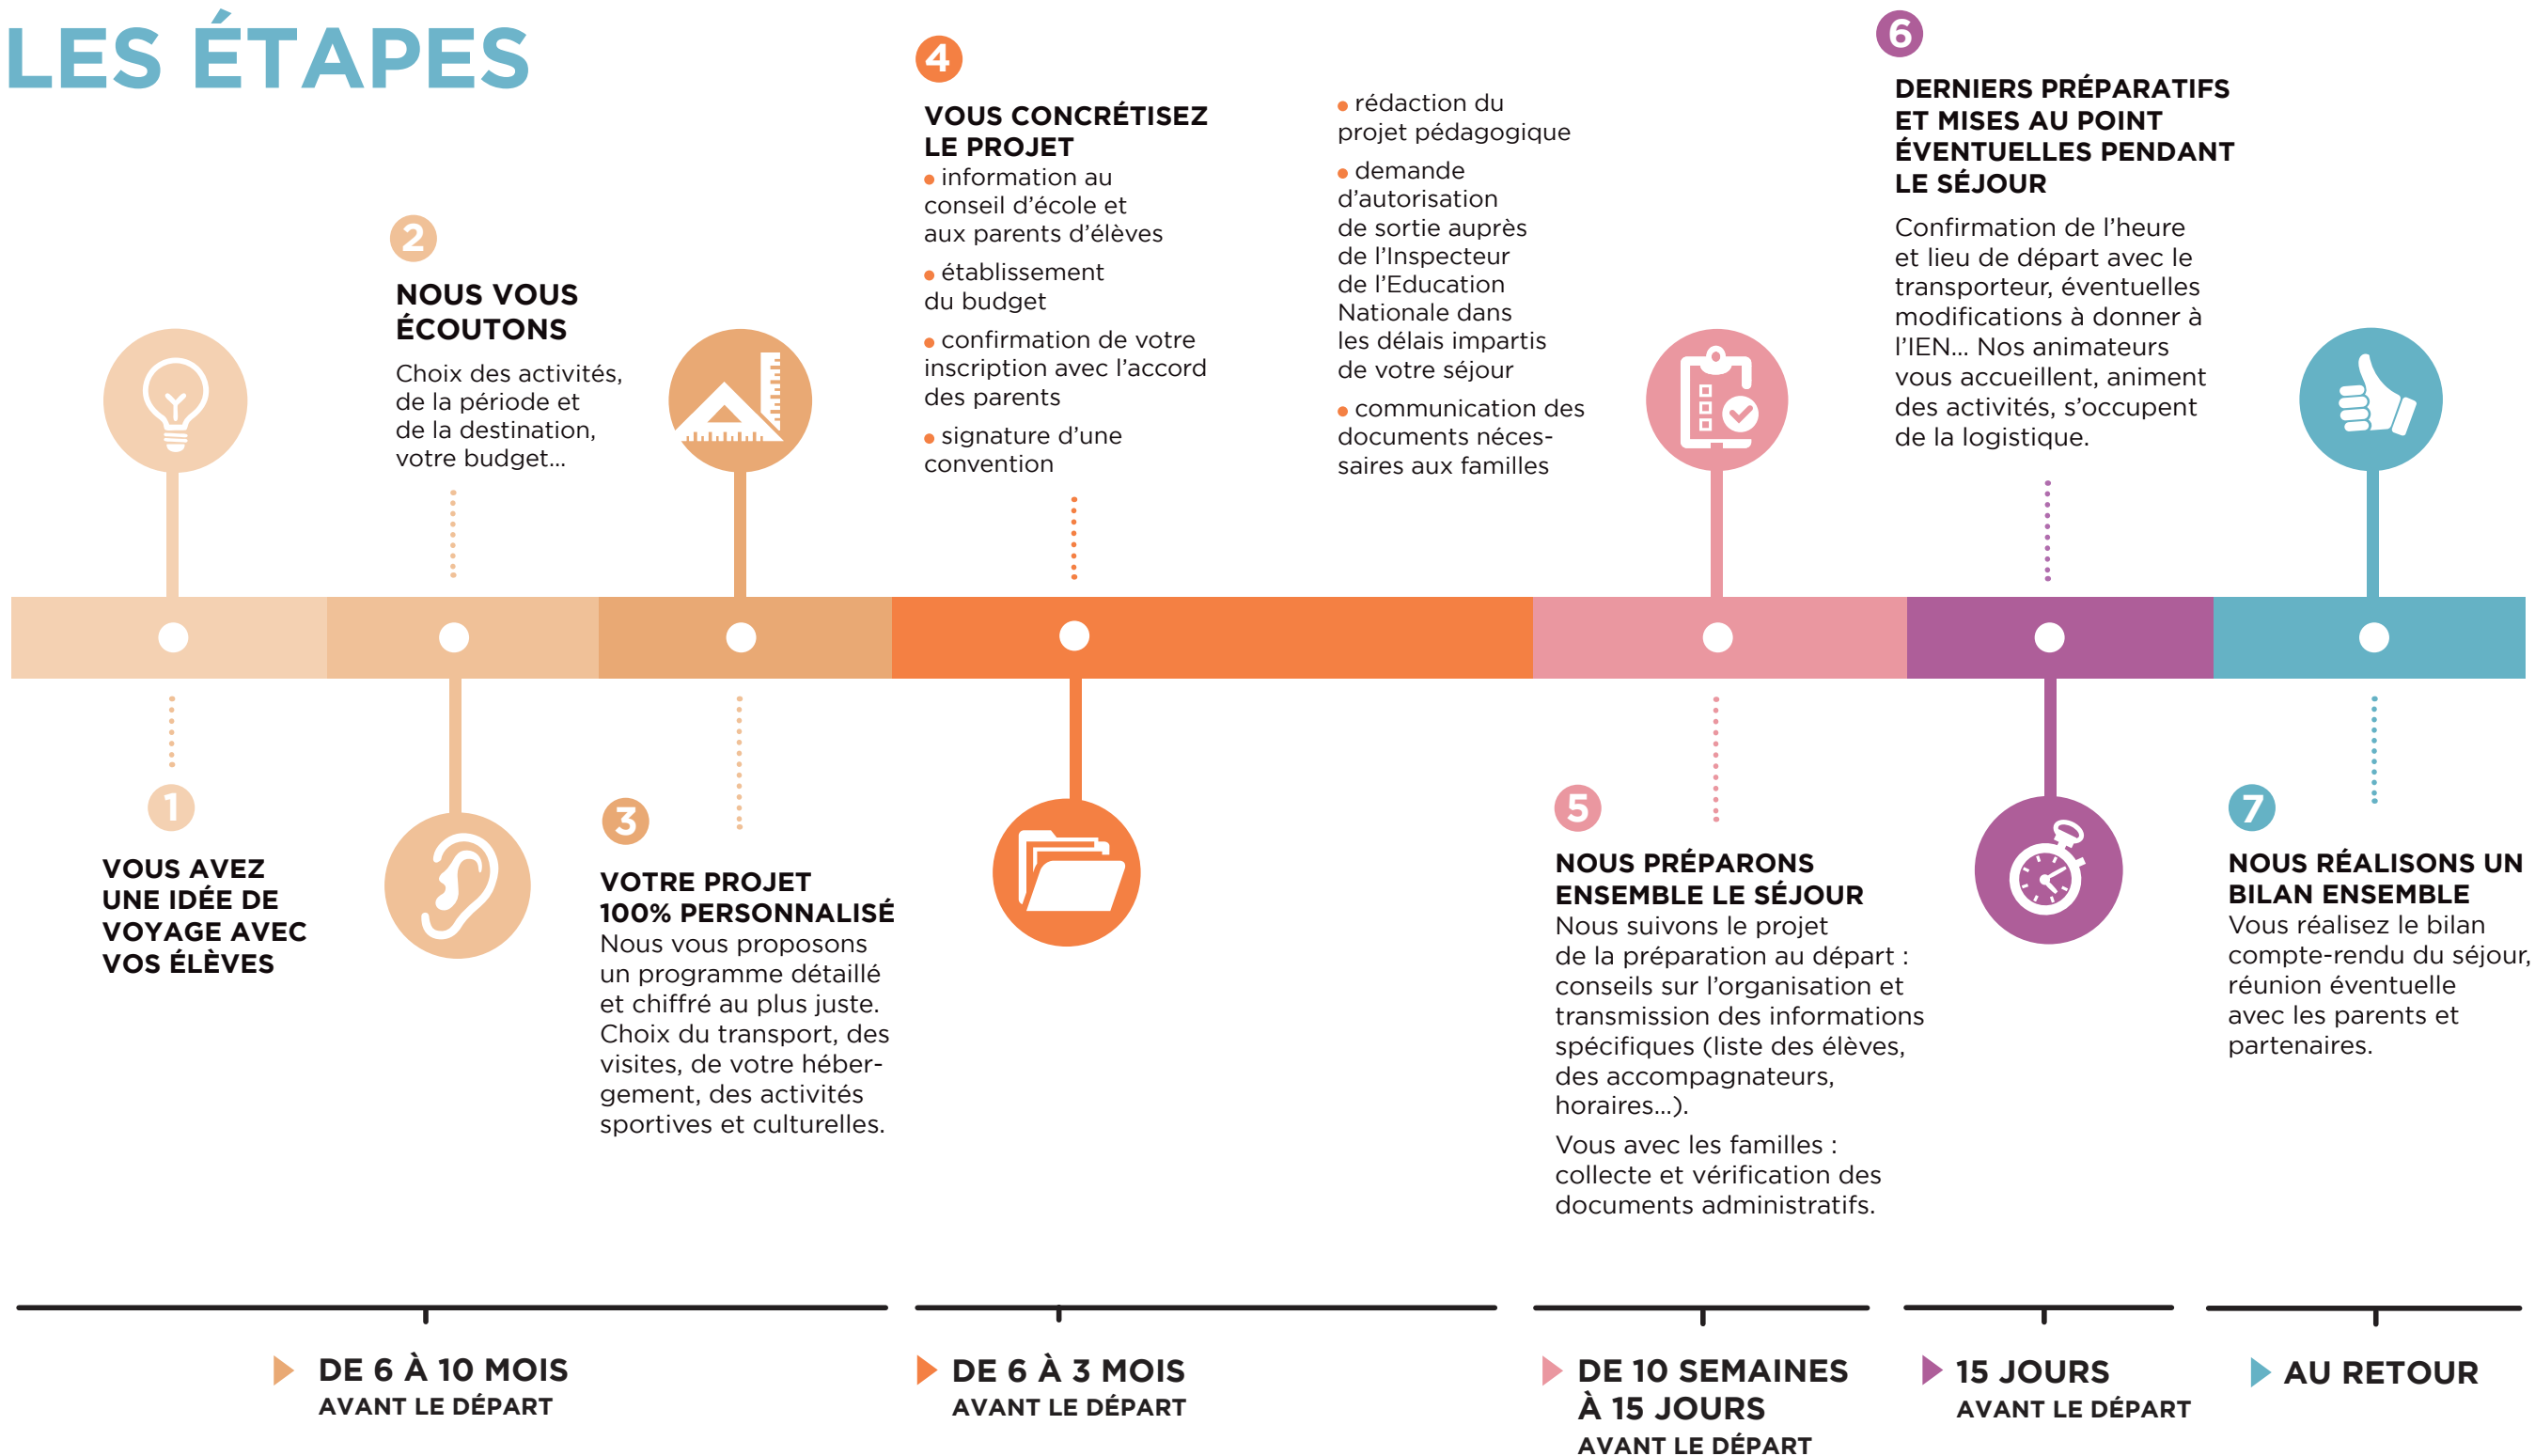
LES ÉTAPES

2
NOUS VOUS ÉCOUTONS
Choix des activités, de la période et de la destination, votre budget...

4
VOUS CONCRÉTISEZ LE PROJET
• information au conseil d'école et aux parents d'élèves
• établissement du budget
• confirmation de votre inscription avec l'accord des parents
• signature d'une convention
• rédaction du projet pédagogique
• demande d'autorisation de sortie auprès de l'Inspecteur de l'Education Nationale dans les délais impartis de votre séjour
• communication des documents nécessaires aux familles

6
DERNIERS PRÉPARATIFS ET MISES AU POINT ÉVENTUELLES PENDANT LE SÉJOUR
Confirmation de l'heure et lieu de départ avec le transporteur, éventuelles modifications à donner à l'IEN... Nos animateurs vous accueillent, animent des activités, s'occupent de la logistique.

1
VOUS AVEZ UNE IDÉE DE VOYAGE AVEC VOS ÉLÈVES

3
VOTRE PROJET 100% PERSONNALISÉ
Nous vous proposons un programme détaillé et chiffré au plus juste. Choix du transport, des visites, de votre hébergement, des activités sportives et culturelles.

5
NOUS PRÉPARONS ENSEMBLE LE SÉJOUR
Nous suivons le projet de la préparation au départ : conseils sur l'organisation et transmission des informations spécifiques (liste des élèves, des accompagnateurs, horaires...).

Vous avec les familles : collecte et vérification des documents administratifs.

7
NOUS RÉALISONS UN BILAN ENSEMBLE
Vous réalisez le bilan compte-rendu du séjour, réunion éventuelle avec les parents et partenaires.

DE 6 À 10 MOIS AVANT LE DÉPART

DE 6 À 3 MOIS AVANT LE DÉPART

DE 10 SEMAINES À 15 JOURS AVANT LE DÉPART

15 JOURS AVANT LE DÉPART

AU RETOUR